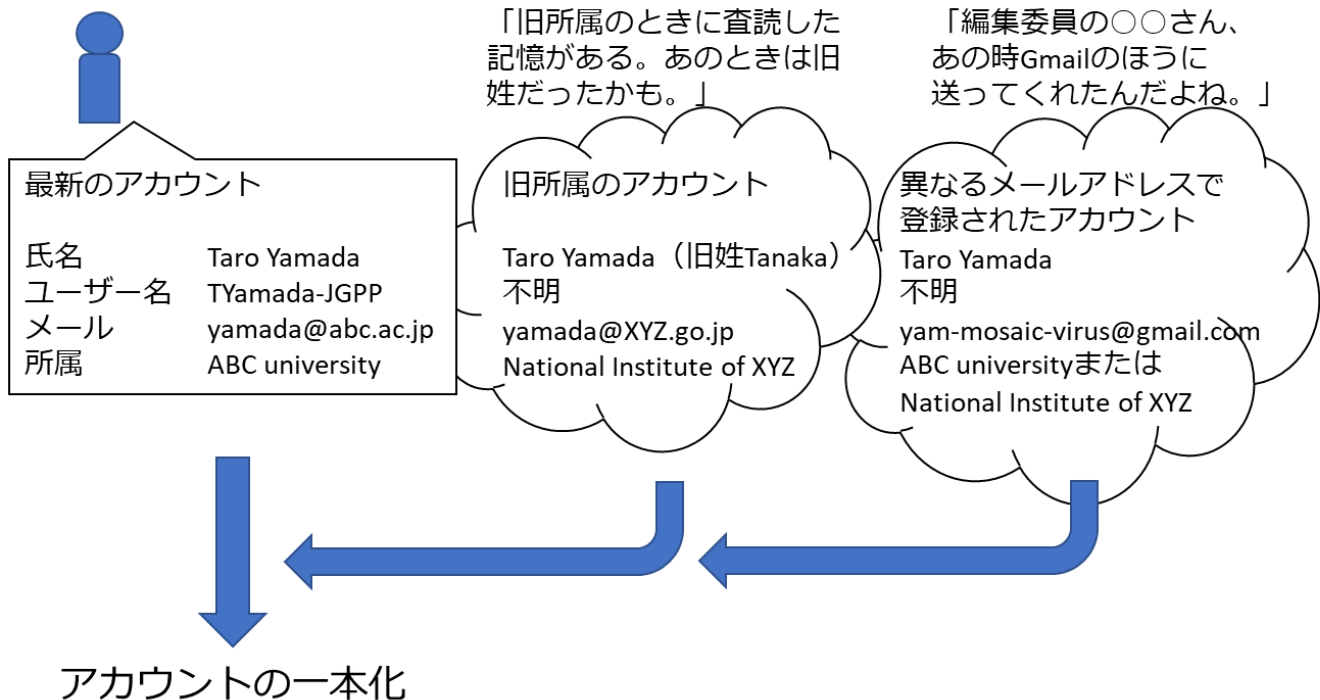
「旧所属のときに査読した記憶がある。あのときは旧姓だったかも。」

「編集委員の○○さん、あの時Gmailのほうに送ってくれたんだよね。」

最新のアカウント

| | |
|---|---|
| 氏名 | Taro Yamada |
| ユーザー名 | TYamada-JGPP |
| メール | yamada@abc.ac.jp |
| 所属 | ABC university |

旧所属のアカウント

Taro Yamada（旧姓Tanaka）
不明
yamada@XYZ.go.jp
National Institute of XYZ

異なるメールアドレスで登録されたアカウント
Taro Yamada
不明
yam-mosaic-virus@gmail.com
ABC universityまたは
National Institute of XYZ

アカウントの一本化